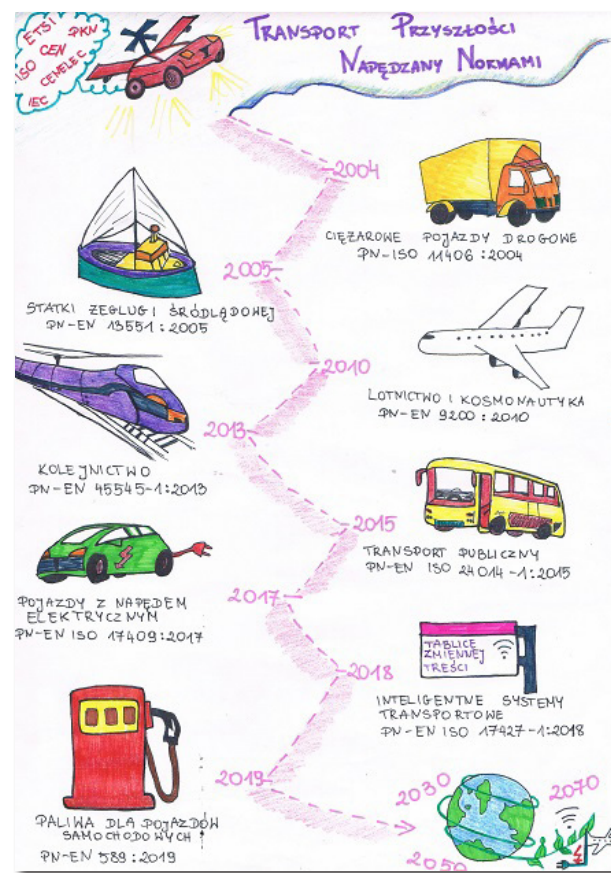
ETSI PKN
ISO CEN
CENELEC
IEC

Transport Przyszłości Napędzany Normami

2004
Ciężarowe pojazdy drogowe
PN-ISO 11406:2004

2005
Statki żeglugi śródlądowej
PN-EN 13551:2005

2010
Lotnictwo i kosmonautyka
PN-EN 9200:2010

2013
Kolejnictwo
PN-EN 45545-1:2013

2015
Transport publiczny
PN-EN ISO 24014-1:2015

2017
Pojazdy z napędem elektrycznym
PN-EN ISO 17409:2017

2018
Tablice zmiennej treści
Inteligentne systemy transportowe
PN-EN ISO 17427-1:2018

2019
Paliwa dla pojazdów samochodowych
PN-EN 589:2019

2030
2070
2050